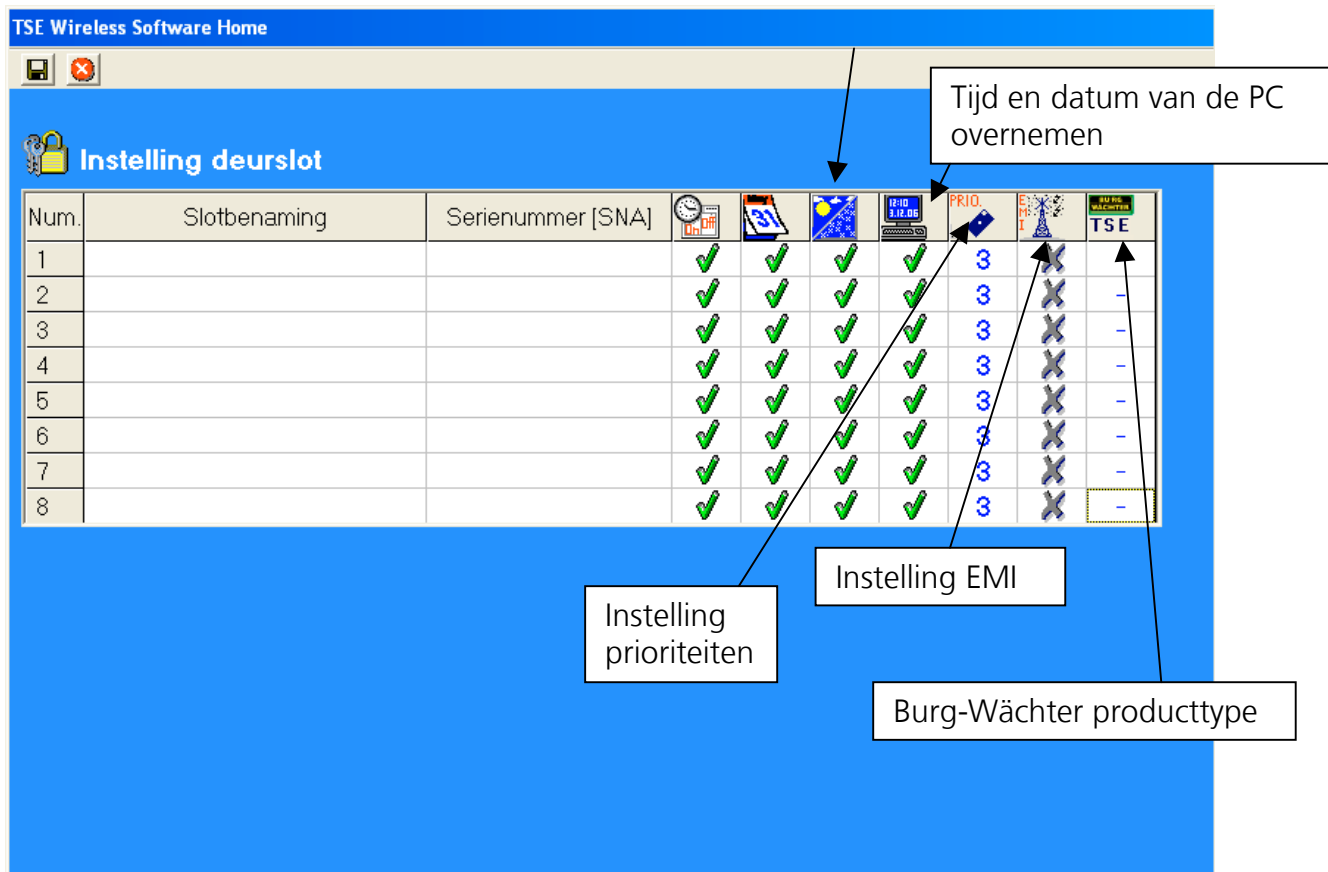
TSE Wireless Software Home

Tijd en datum van de PC overnemen

Instelling deurslot

| Num. | Slotbenaming | Serienummer [SNA] | On Off | 31 | | 12:10 3.12.06 | PRIO. | EMI | BURG WÄCHTER TSE |
|---|---|---|---|---|---|---|---|---|---|
| 1 | | | ✓ | ✓ | ✓ | ✓ | 3 | ✗ | - |
| 2 | | | ✓ | ✓ | ✓ | ✓ | 3 | ✗ | - |
| 3 | | | ✓ | ✓ | ✓ | ✓ | 3 | ✗ | - |
| 4 | | | ✓ | ✓ | ✓ | ✓ | 3 | ✗ | - |
| 5 | | | ✓ | ✓ | ✓ | ✓ | 3 | ✗ | - |
| 6 | | | ✓ | ✓ | ✓ | ✓ | 3 | ✗ | - |
| 7 | | | ✓ | ✓ | ✓ | ✓ | 3 | ✗ | - |
| 8 | | | ✓ | ✓ | ✓ | ✓ | 3 | ✗ | - |

Instelling EMI

Instelling prioriteiten

Burg-Wächter producttype